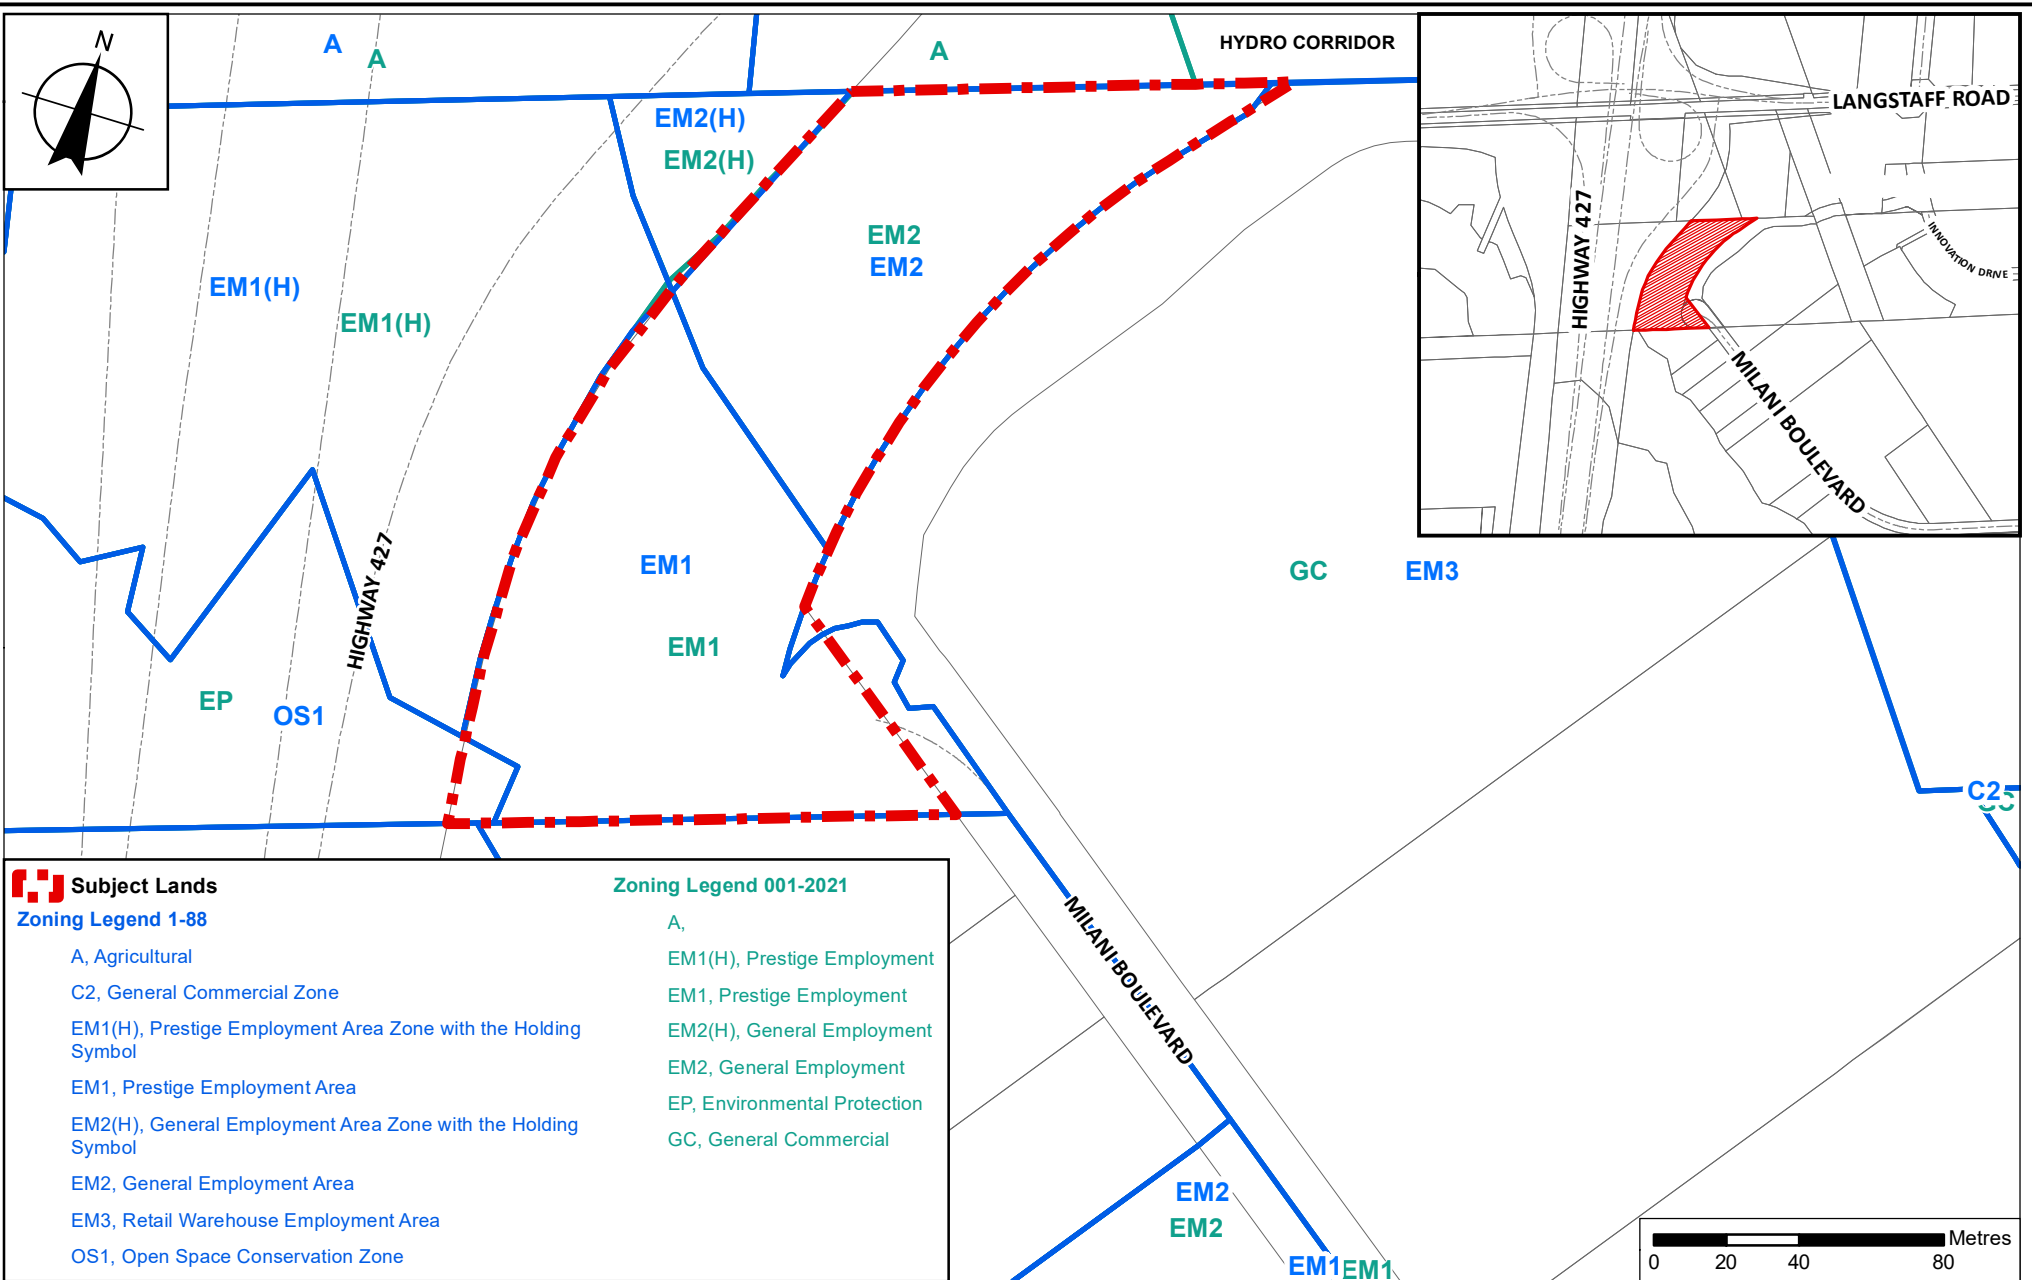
N

A A

A

HYDRO CORRIDOR

LANGSTAFF ROAD

HIGHWAY 427

INNOVATION DRIVE

MILANI BOULEVARD

EM2(H)
EM2(H)

EM2
EM2

EM1(H)

EM1(H)

EM1

EM1

HIGHWAY 427

EP

OS1

GC

EM3

C2
C2

MILANI BOULEVARD

EM2
EM2

EM1 EM1

Subject Lands

Zoning Legend 1-88

A, Agricultural

C2, General Commercial Zone

EM1(H), Prestige Employment Area Zone with the Holding Symbol

EM1, Prestige Employment Area

EM2(H), General Employment Area Zone with the Holding Symbol

EM2, General Employment Area

EM3, Retail Warehouse Employment Area

OS1, Open Space Conservation Zone

Zoning Legend 001-2021

A,

EM1(H), Prestige Employment

EM1, Prestige Employment

EM2(H), General Employment

EM2, General Employment

EP, Environmental Protection

GC, General Commercial

Metres
0 20 40 80